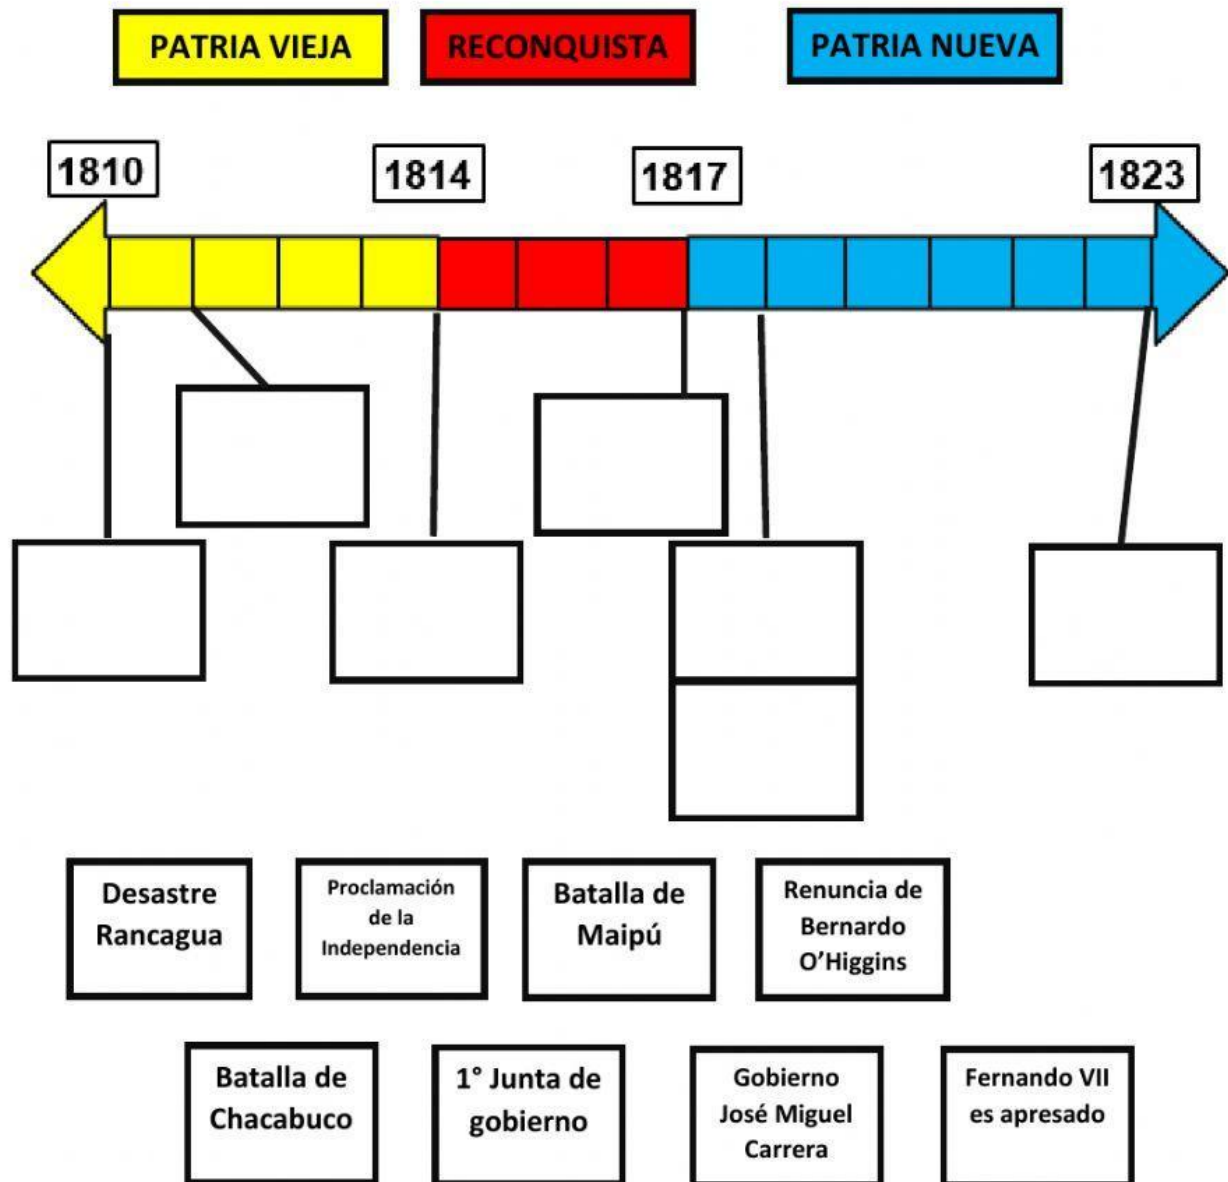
PATRIA VIEJA

RECONQUISTA

PATRIA NUEVA

1810

1814

1817

1823

Desastre Rancagua

Proclamación de la Independencia

Batalla de Maipú

Renuncia de Bernardo O'Higgins

Batalla de Chacabuco

1° Junta de gobierno

Gobierno José Miguel Carrera

Fernando VII es apresado